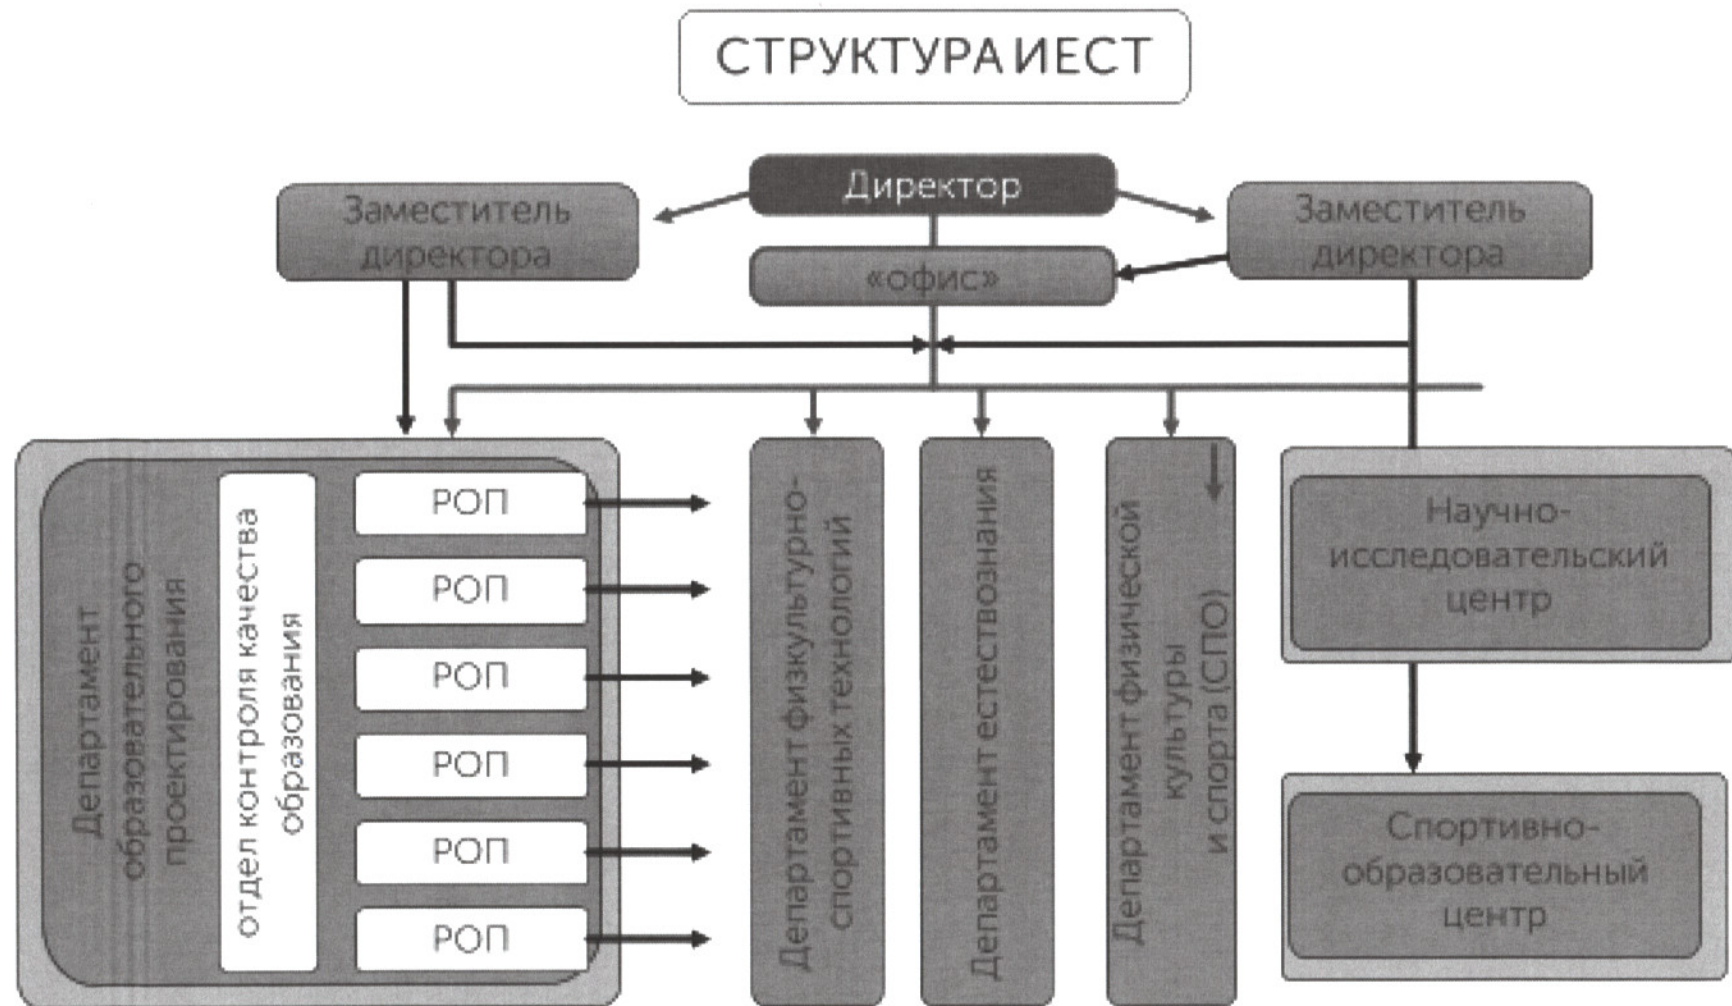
СТРУКТУРА ИЕСТ

Директор

Заместитель директора

Заместитель директора

«офис»

Департамент образовательного проектирования

отдел контроля качества образования

РОП

РОП

РОП

РОП

РОП

РОП

Департамент физкультурно-спортивных технологий

Департамент естествознания

Департамент физической культуры и спорта (СПО)

Научно-исследовательский центр

Спортивно-образовательный центр